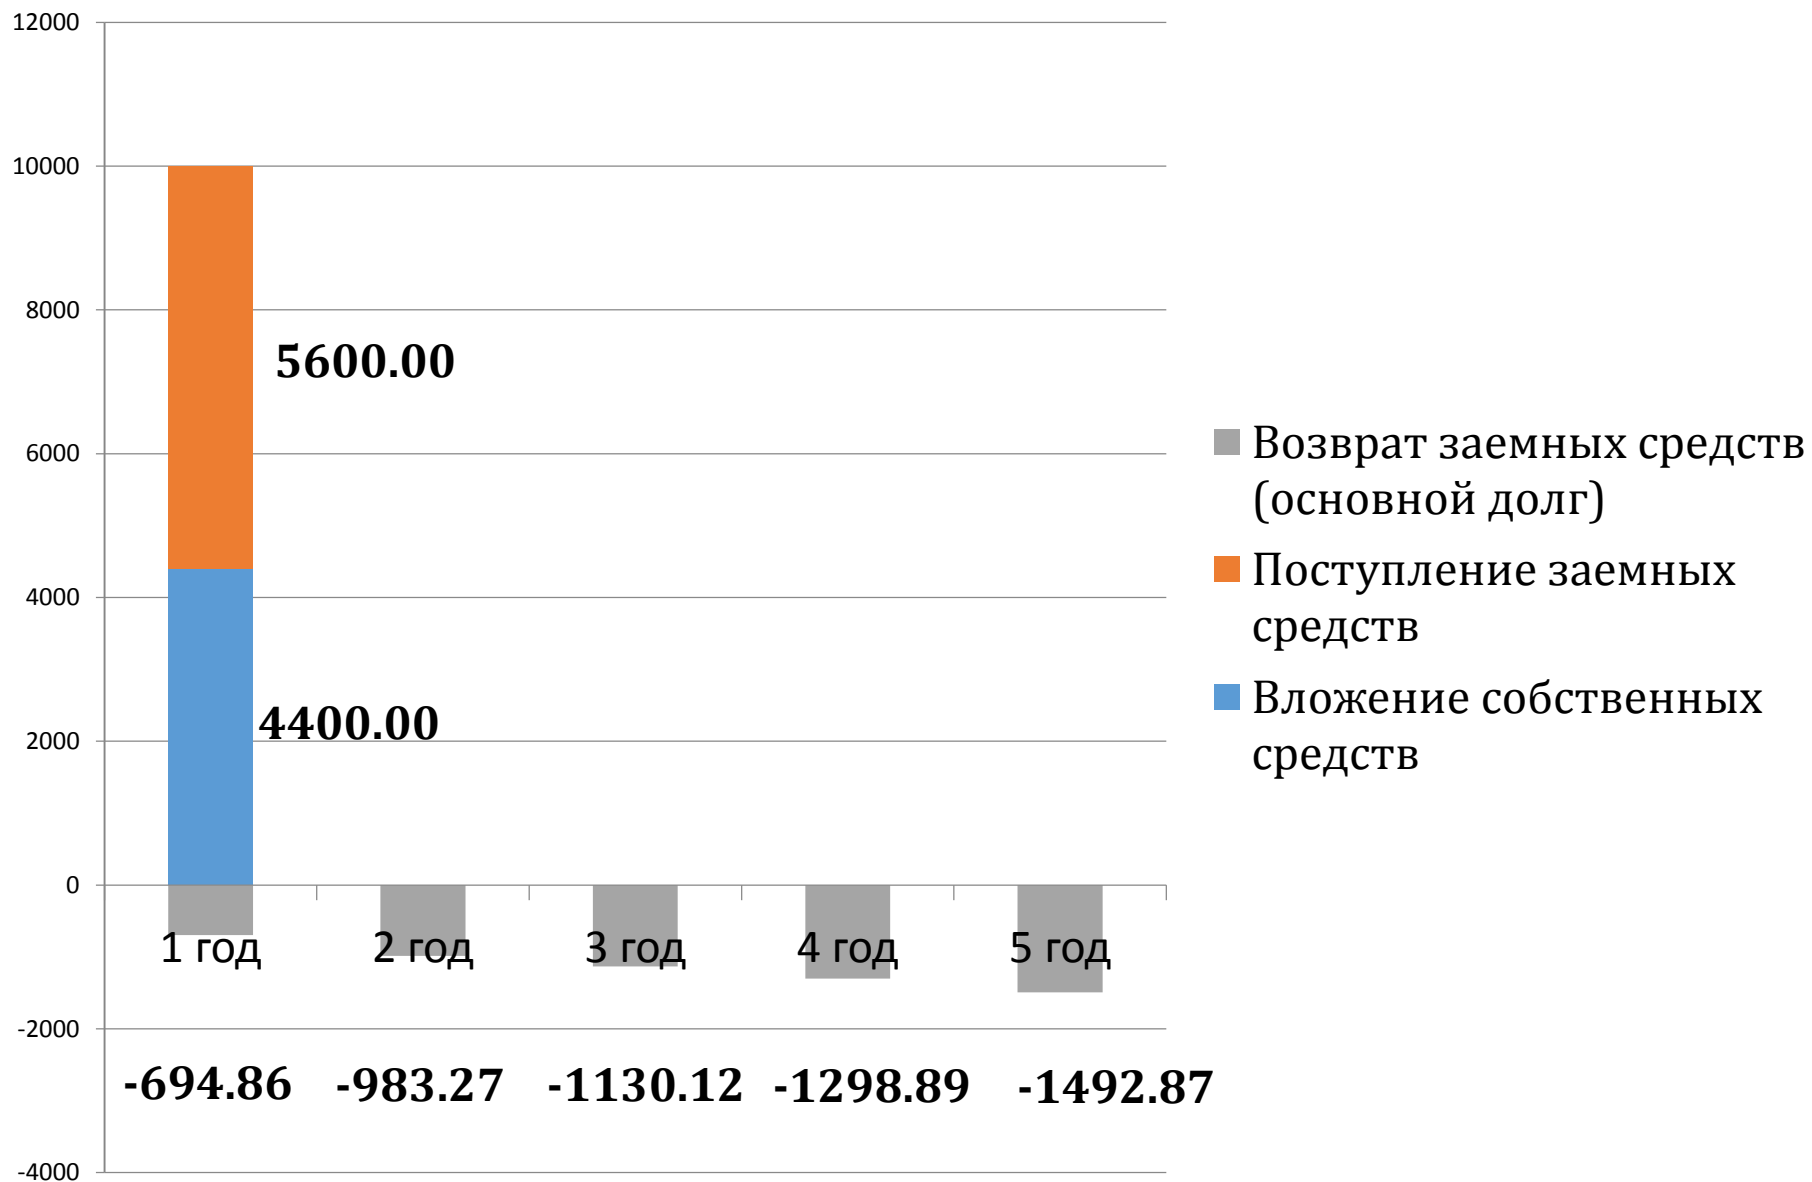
12000
10000
8000
6000
4000
2000
0
-2000
-4000

5600.00
4400.00

1 год
2 год
3 год
4 год
5 год

-694.86
-983.27
-1130.12
-1298.89
-1492.87

Возврат заемных средств (основной долг)
Поступление заемных средств
Вложение собственных средств